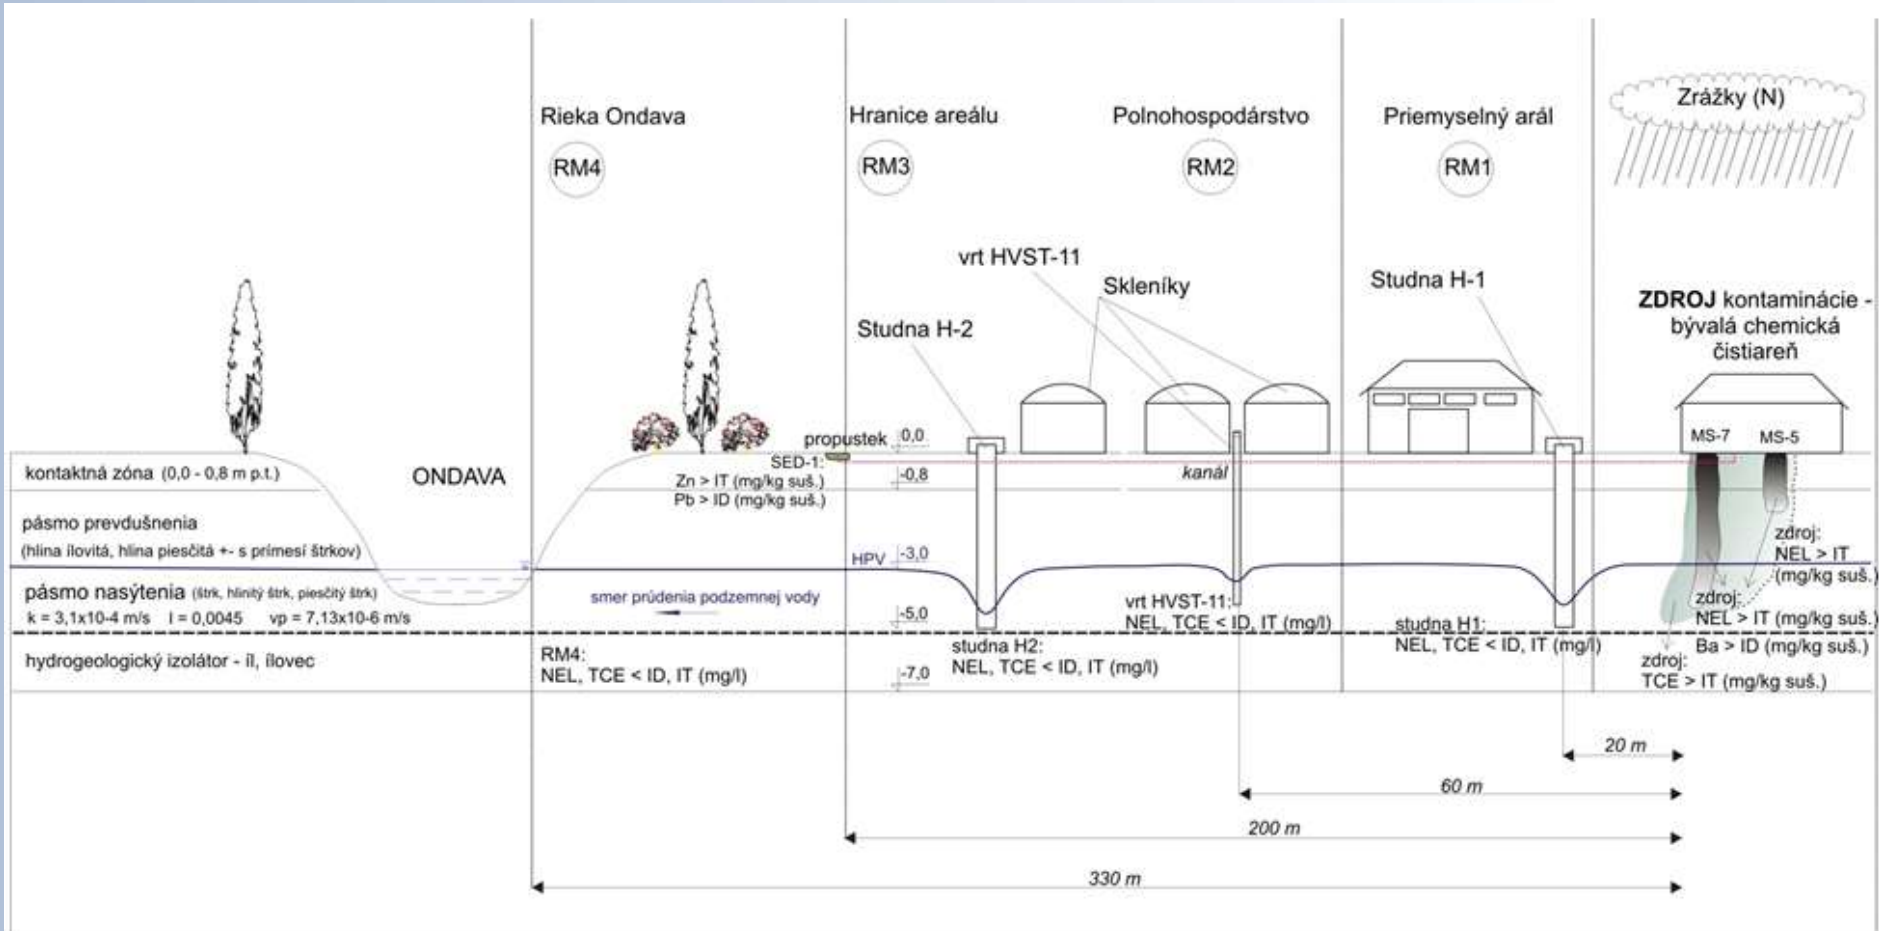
Rieka Ondava
RM4

Hranice areálu
RM3

Polnohospodárstvo
RM2

Priemyselný arál
RM1

Zrážky (N)

vrt HVST-11
Skleníky
Studna H-2
Studna H-1

**ZDROJ** kontaminácie - bývalá chemická čistiareň

MS-7
MS-5

propustek 0,0
SED-1:
Zn > IT (mg/kg suš.)
Pb > ID (mg/kg suš.)
-0,8
kanál

kontaktná zóna (0,0 - 0,8 m p.t.)
ONDAVA
pásmo prevdušnenia
(hlina ílovitá, hlina piesčitá +- s prímesí štrkov)
HPV -3,0
pásmo nasýtenia (štrk, hlinitý štrk, piesčitý štrk)
k = 3,1x10-4 m/s I = 0,0045 vp = 7,13x10-6 m/s
smer prúdenia podzemnej vody
-5,0
vrt HVST-11:
NEL, TCE < ID, IT (mg/l)
studna H1:
NEL, TCE < ID, IT (mg/l)
zdroj:
NEL > IT
(mg/kg suš.)
zdroj:
NEL > IT (mg/kg suš.)
Ba > ID (mg/kg suš.)
zdroj:
TCE > IT (mg/kg suš.)

hydrogeologický izolátor - íl, ílovec
RM4:
NEL, TCE < ID, IT (mg/l)
-7,0
studna H2:
NEL, TCE < ID, IT (mg/l)

20 m
60 m
200 m
330 m